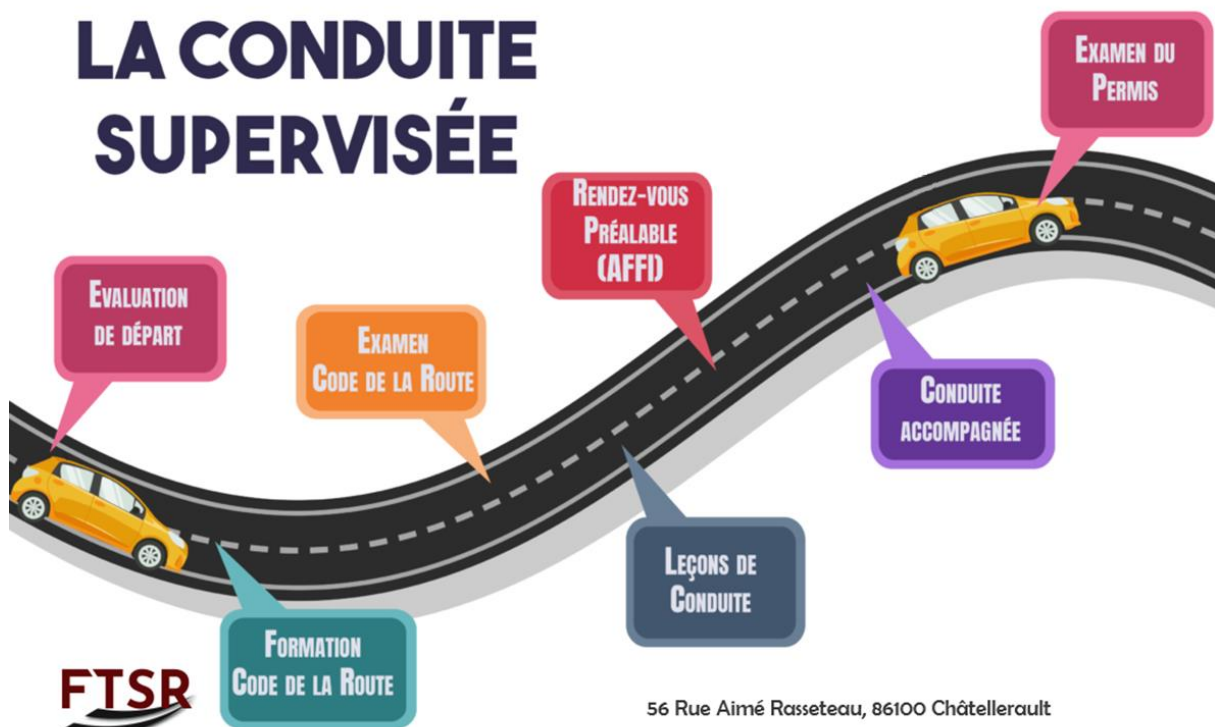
LA CONDUITE SUPERVISÉE

Evaluation de départ

Formation Code de la Route

Examen Code de la Route

Leçons de Conduite

Rendez-vous Préalable (AFFI)

Conduite accompagnée

Examen du Permis

FTSR

56 Rue Aimé Rasseteau, 86100 Châtellerault